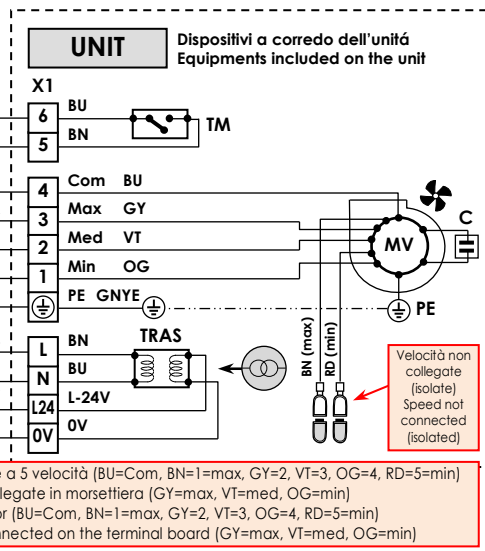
UNIT

Dispositivi a corredo dell'unitá
Equipments included on the unit

X1

6
BU
5
BN
TM

4
Com BU
3
Max GY
2
Med VT
1
Min OG
PE GNYE

MV
C
PE

L
BN
N
BU
L24
L-24V
0V
0V
TRAS

BN (max)
RD (min)

Velocità non collegate (isolate)
Speed not connected (isolated)

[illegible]e a 5 velocità (BU=Com, BN=1=max, GY=2, VT=3, OG=4, RD=5=min)
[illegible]legate in morsettiera (GY=max, VT=med, OG=min)
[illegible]or (BU=Com, BN=1=max, GY=2, VT=3, OG=4, RD=5=min)
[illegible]nected on the terminal board (GY=max, VT=med, OG=min)